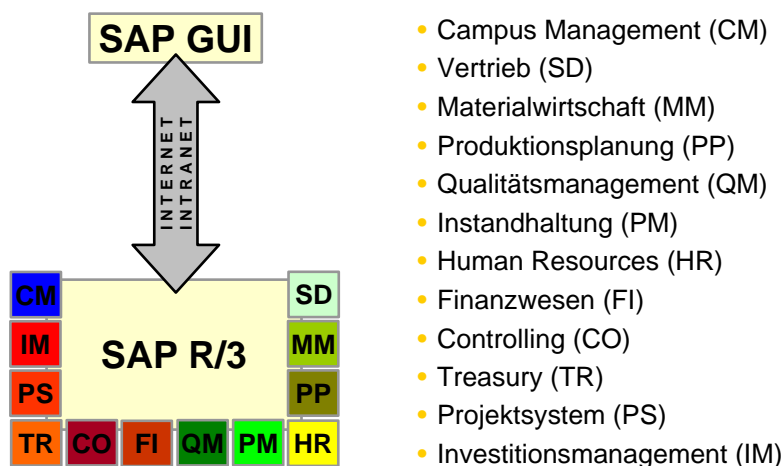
SAP GUI

INTERNET
INTRANET

CM
IM
PS
SAP R/3
SD
MM
PP
TR CO FI QM PM HR

- Campus Management (CM)
- Vertrieb (SD)
- Materialwirtschaft (MM)
- Produktionsplanung (PP)
- Qualitätsmanagement (QM)
- Instandhaltung (PM)
- Human Resources (HR)
- Finanzwesen (FI)
- Controlling (CO)
- Treasury (TR)
- Projektsystem (PS)
- Investitionsmanagement (IM)